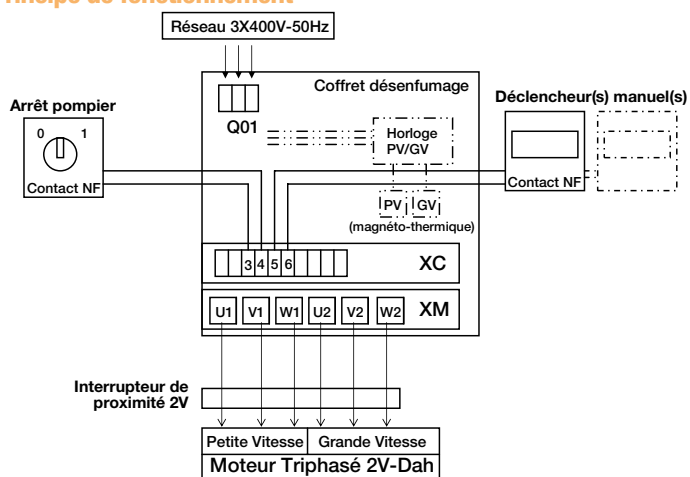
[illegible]

Réseau 3X400V-50Hz

Coffret désenfumage

Arrêt pompier

0 1

Contact NF

Q01

Horloge PV/GV

Déclencheur(s) manuel(s)

Contact NF

PV GV

(magnéto-thermique)

3 4 5 6

XC

U1 V1 W1 U2 V2 W2

XM

Interrupteur de proximité 2V

Petite Vitesse

Grande Vitesse

Moteur Triphasé 2V-Dah